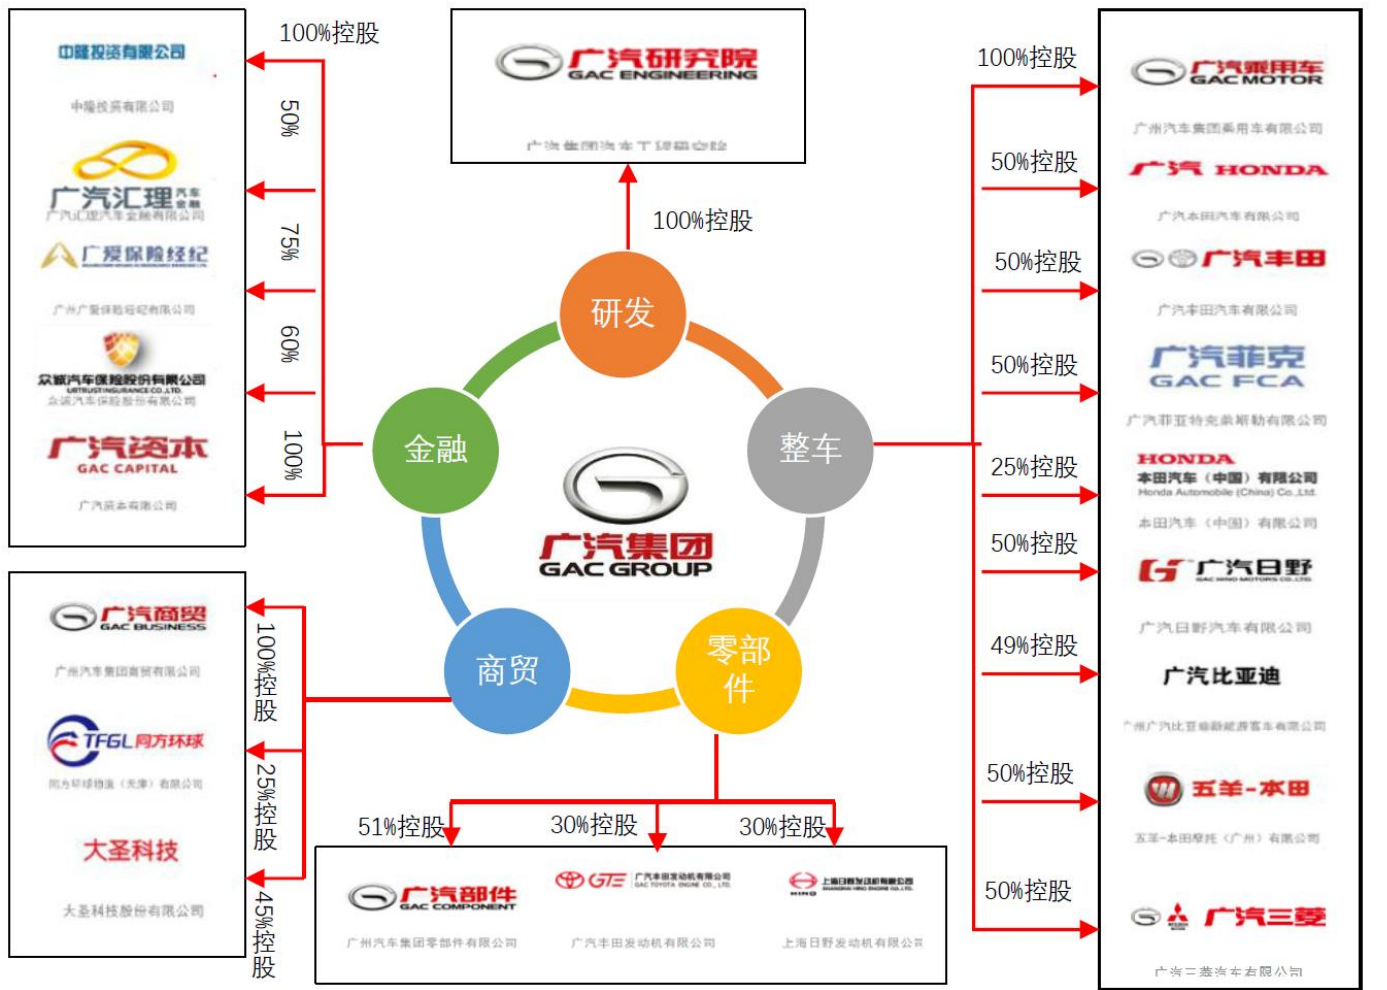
中隆投资有限公司

中隆投资有限公司

广汽汇理汽车金融

广汽汇理汽车金融有限公司

广爱保险经纪

广州广爱保险经纪有限公司

众诚汽车保险股份有限公司
URTRUSTINSURANCE CO.,LTD.

众诚汽车保险股份有限公司

广汽资本
GAC CAPITAL

广汽资本有限公司

100%控股

50%

75%

60%

100%

广汽研究院
GAC ENGINEERING

广汽集团汽车工程研究院

100%控股

研发

整车

零部件

商贸

金融

广汽集团
GAC GROUP

100%控股

广汽乘用车
GAC MOTOR

广州汽车集团乘用车有限公司

50%控股

广汽 HONDA

广汽本田汽车有限公司

50%控股

广汽丰田

广汽丰田汽车有限公司

50%控股

广汽菲克
GAC FCA

广汽菲亚特克莱斯勒汽车有限公司

25%控股

HONDA
本田汽车（中国）有限公司
Honda Automobile (China) Co.,Ltd.

本田汽车（中国）有限公司

50%控股

广汽日野

广汽日野汽车有限公司

49%控股

广汽比亚迪

广州广汽比亚迪新能源客车有限公司

50%控股

五羊-本田

五羊-本田摩托（广州）有限公司

50%控股

广汽三菱

广汽三菱汽车有限公司

广汽商贸
GAC BUSINESS

广州汽车集团商贸有限公司

TFGL 同方环球

同方环球物流（天津）有限公司

大圣科技

大圣科技股份有限公司

100%控股

25%控股

45%控股

51%控股

30%控股

30%控股

广汽部件
GAC COMPONENT

广州汽车集团零部件有限公司

GTE 广汽丰田发动机有限公司
GAC TOYOTA ENGINE CO., LTD.

广汽丰田发动机有限公司

HINO 上海日野发动机有限公司

上海日野发动机有限公司